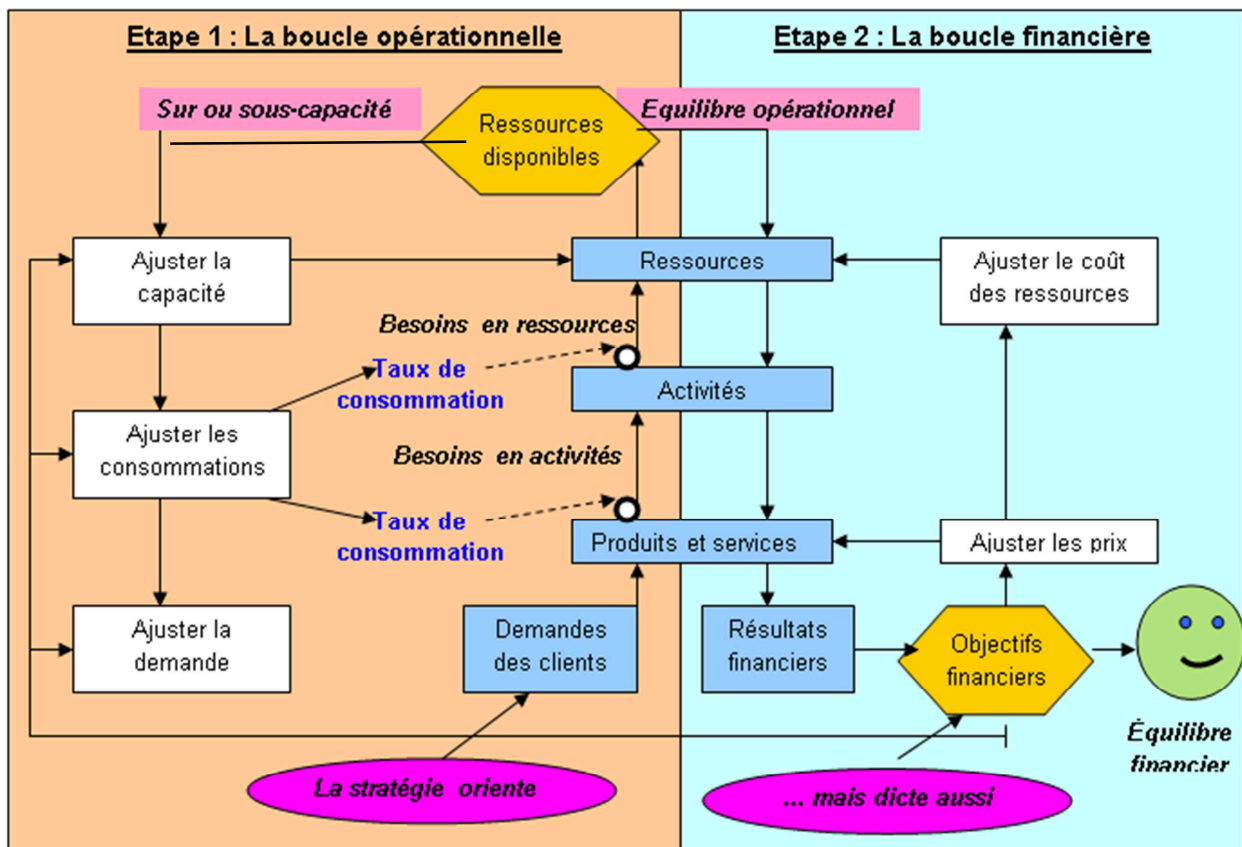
Etape 1 : La boucle opérationnelle

Etape 2 : La boucle financière

Sur ou sous-capacité

Ressources disponibles

Equilibre opérationnel

Ajuster la capacité

Ressources

Ajuster le coût des ressources

Besoins en ressources

Taux de consommation

Activités

Ajuster les consommations

Besoins en activités

Taux de consommation

Produits et services

Ajuster les prix

Ajuster la demande

Demandes des clients

Résultats financiers

Objectifs financiers

Équilibre financier

La stratégie oriente

... mais dicte aussi